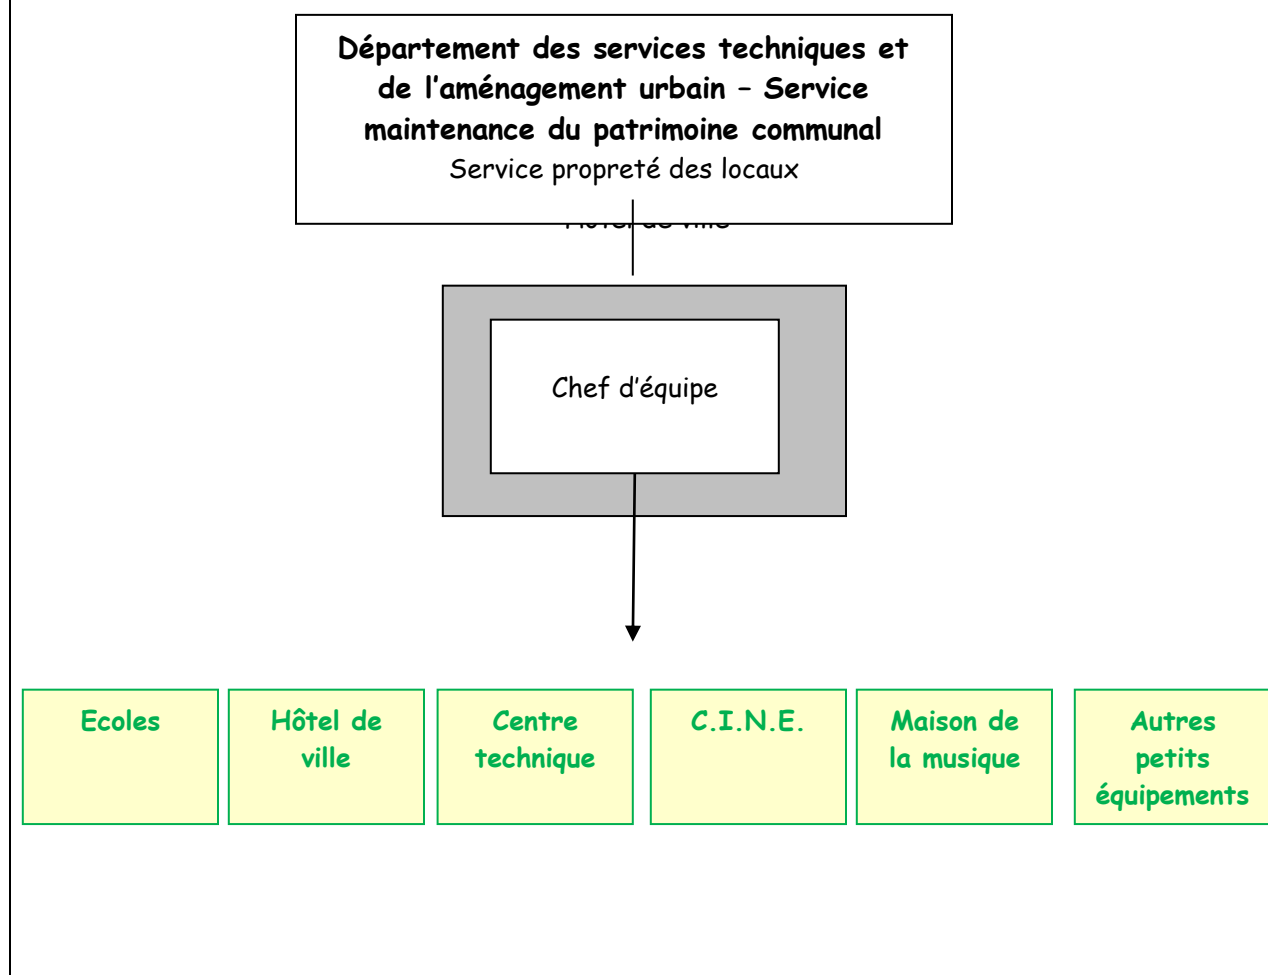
Département des services techniques et de l'aménagement urbain – Service maintenance du patrimoine communal
Service propreté des locaux

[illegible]

Chef d'équipe

Ecoles

Hôtel de ville

Centre technique

C.I.N.E.

Maison de la musique

Autres petits équipements